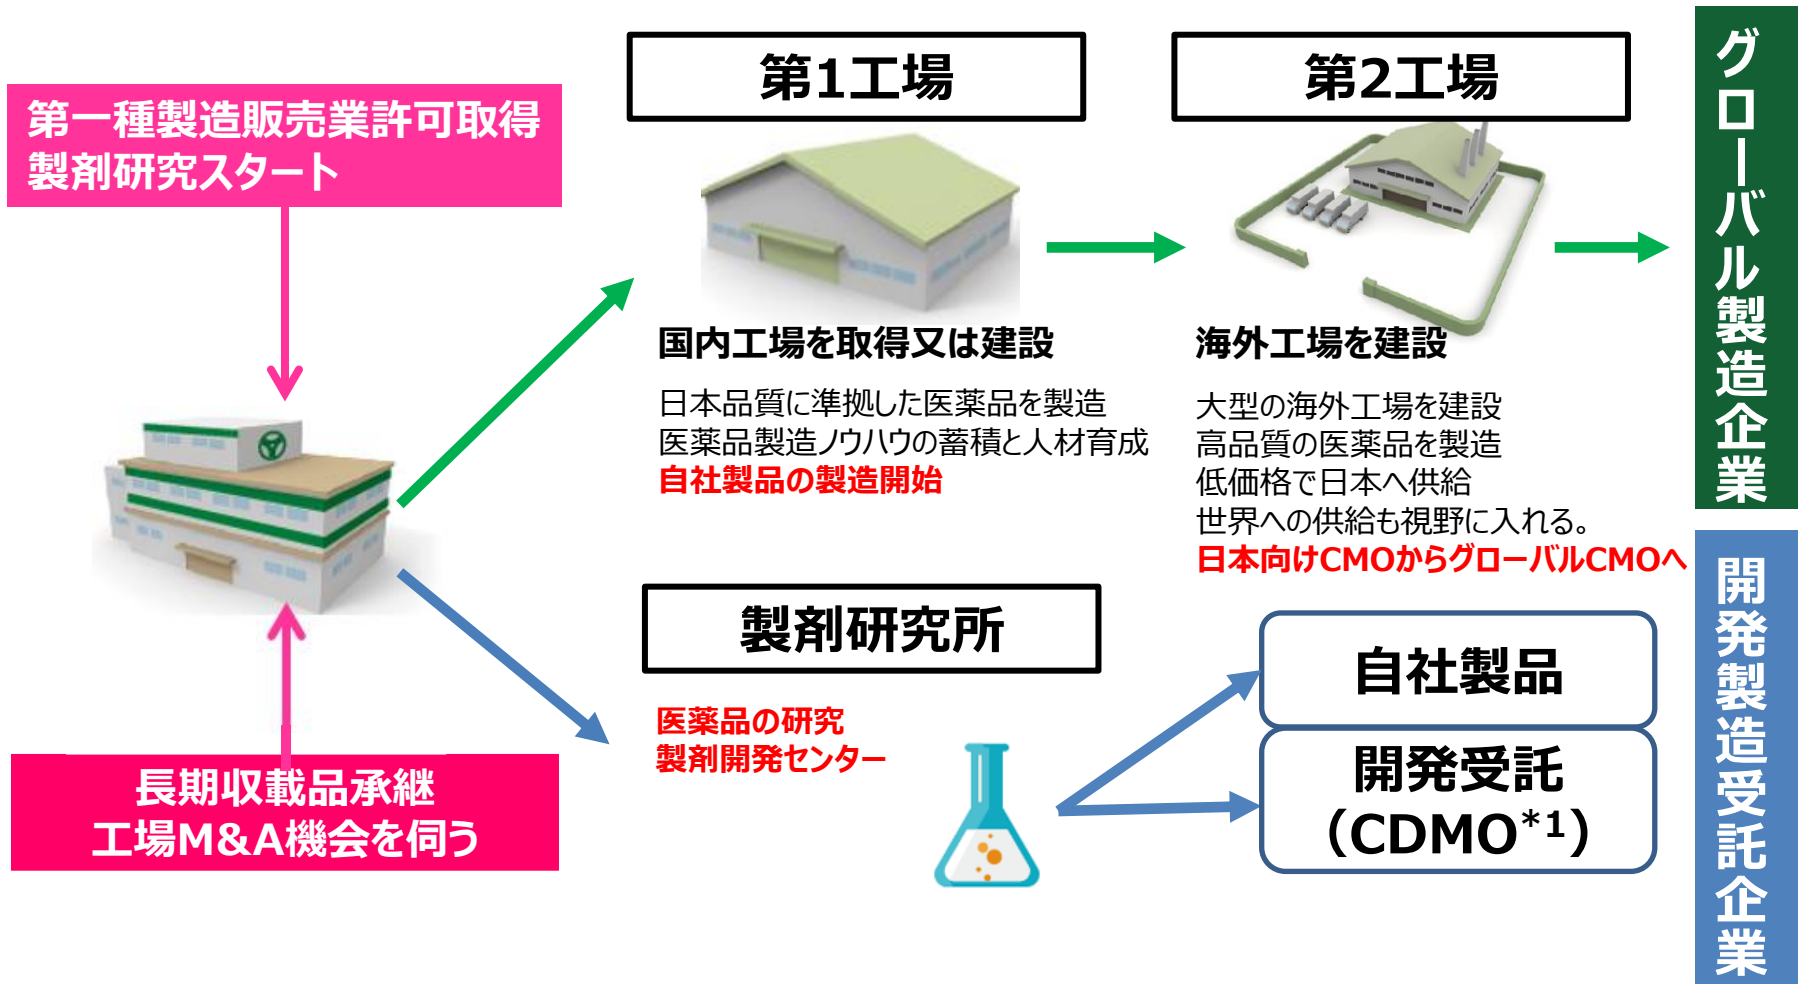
第一種製造販売業許可取得
製剤研究スタート

長期収載品承継
工場M&A機会を伺う

第1工場

国内工場を取得又は建設

日本品質に準拠した医薬品を製造
医薬品製造ノウハウの蓄積と人材育成
自社製品の製造開始

第2工場

海外工場を建設

大型の海外工場を建設
高品質の医薬品を製造
低価格で日本へ供給
世界への供給も視野に入れる。
日本向けCMOからグローバルCMOへ

グローバル製造企業

製剤研究所

医薬品の研究
製剤開発センター

自社製品

開発受託
(CDMO$^{*1}$)

開発製造受託企業